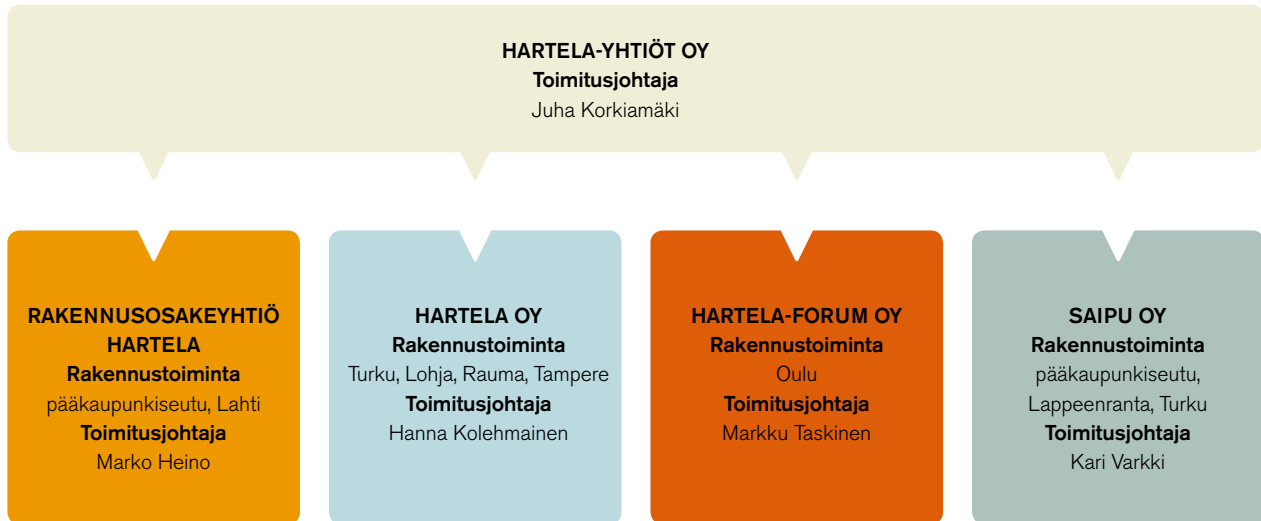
HARTELA-YHTIÖT OY
Toimitusjohtaja
Juha Korkiamäki

RAKENNUSOSAKEYHTIÖ HARTELA
Rakennustoiminta
pääkaupunkiseutu, Lahti
Toimitusjohtaja
Marko Heino

HARTELA OY
Rakennustoiminta
Turku, Lohja, Rauma, Tampere
Toimitusjohtaja
Hanna Kolehmainen

HARTELA-FORUM OY
Rakennustoiminta
Oulu
Toimitusjohtaja
Markku Taskinen

SAIPU OY
Rakennustoiminta
pääkaupunkiseutu, Lappeenranta, Turku
Toimitusjohtaja
Kari Varkki